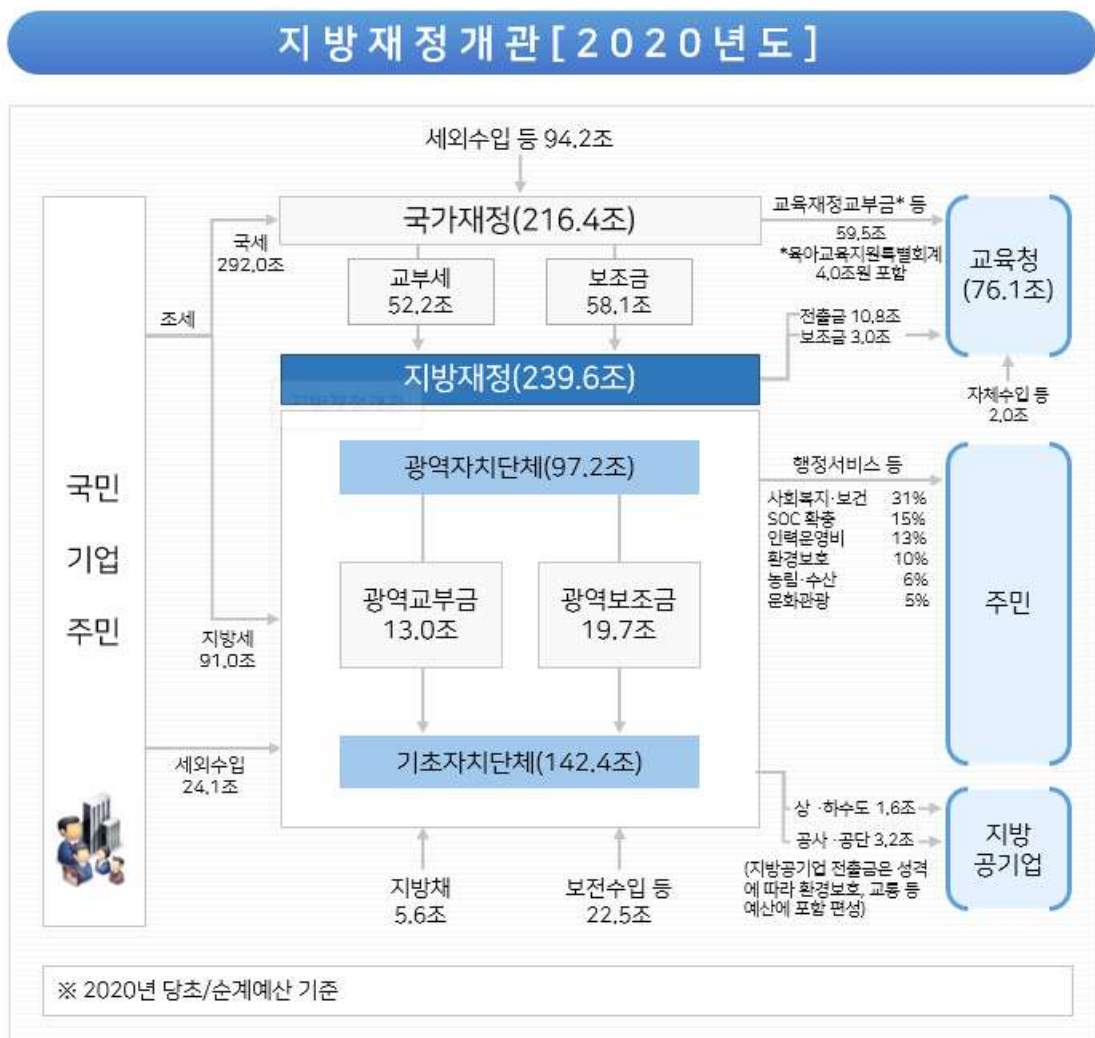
지방재정개관 [ 2020년도 ]

세외수입 등 94.2조

국가재정(216.4조)

교육재정교부금* 등 59.5조
*육아교육지원특별회계 4.0조원 포함

교육청 (76.1조)

국세 292.0조

조세

교부세 52.2조

보조금 58.1조

전출금 10.8조
보조금 3.0조

지방재정(239.6조)

자체수입 등 2.0조

광역자치단체(97.2조)

행정서비스 등

| | |
|---|---|
| 사회복지·보건 | 31% |
| SOC 확충 | 15% |
| 인력운영비 | 13% |
| 환경보호 | 10% |
| 농림·수산 | 6% |
| 문화관광 | 5% |

국민
기업
주민

광역교부금 13.0조

광역보조금 19.7조

주민

지방세 91.0조

세외수입 24.1조

기초자치단체(142.4조)

상 ·하수도 1.6조
공사 ·공단 3.2조

지방 공기업

(지방공기업 전출금은 성격에 따라 환경보호, 교통 등 예산에 포함 편성)

지방채 5.6조

보전수입 등 22.5조

※ 2020년 당초/순계예산 기준